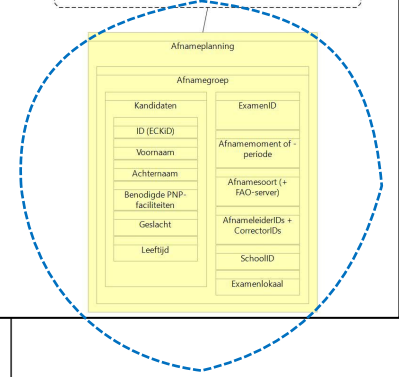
Afnameplanning

Afnamegroep

Kandidaten

ID (ECKiD)

Voornaam

Achternaam

Benodigde PNP-faciliteiten

Geslacht

Leeftijd

ExamenID

Afnamemoment of -periode

Afnamesoort (+ FAO-server)

AfnameleiderIDs + CorrectorIDs

SchoolID

Examenlokaal